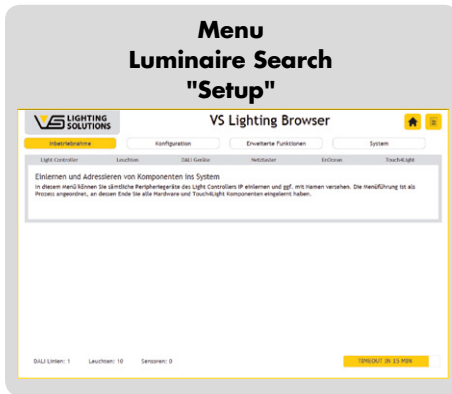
Menu
Luminaire Search
"Setup"

VS LIGHTING SOLUTIONS

VS Lighting Browser

Inbetriebnahme | Konfiguration | Erweiterte Funktionen | System

Light Controller | Leuchten | DALI Geräte | Netztaster | EnOcean | Touch4Light

Einlernen und Adressieren von Komponenten ins System

In diesem Menü können Sie sämtliche Peripheriegeräte des Light Controllers IP einlernen und ggf. mit Namen versehen. Die Menüführung ist als Prozess angeordnet, an dessen Ende Sie alle Hardware und Touch4Light Komponenten eingelernt haben.

DALI Linien: 1   Leuchten: 10   Sensoren: 0

TIMEOUT IN 15 MIN